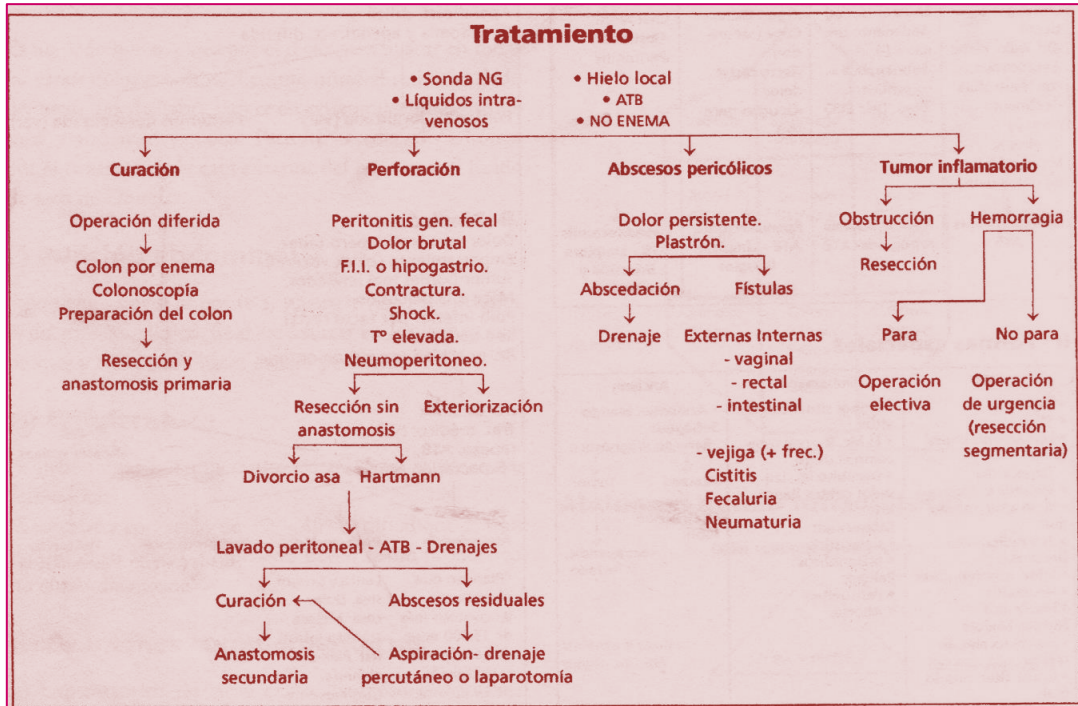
Tratamiento

• Sonda NG
• Líquidos intravenosos

• Hielo local
• ATB
• NO ENEMA

Curación

Operación diferida
Colon por enema
Colonoscopía
Preparación del colon
Resección y anastomosis primaria

Perforación

Peritonitis gen. fecal
Dolor brutal
F.I.I. o hipogastrio.
Contractura.
Shock.
Tº elevada.
Neumoperitoneo.

Resección sin anastomosis
Exteriorización

Divorcio asa
Hartmann

Lavado peritoneal - ATB - Drenajes

Curación
Abscesos residuales

Anastomosis secundaria
Aspiración- drenaje percutáneo o laparotomía

Abscesos pericólicos

Dolor persistente.
Plastrón.

Abscedación
Fístulas

Drenaje
Externas Internas
- vaginal
- rectal
- intestinal

- vejiga (+ frec.)
Cistitis
Fecaluria
Neumaturia

Tumor inflamatorio

Obstrucción
Hemorragia

Resección

Para
No para

Operación electiva
Operación de urgencia (resección segmentaria)